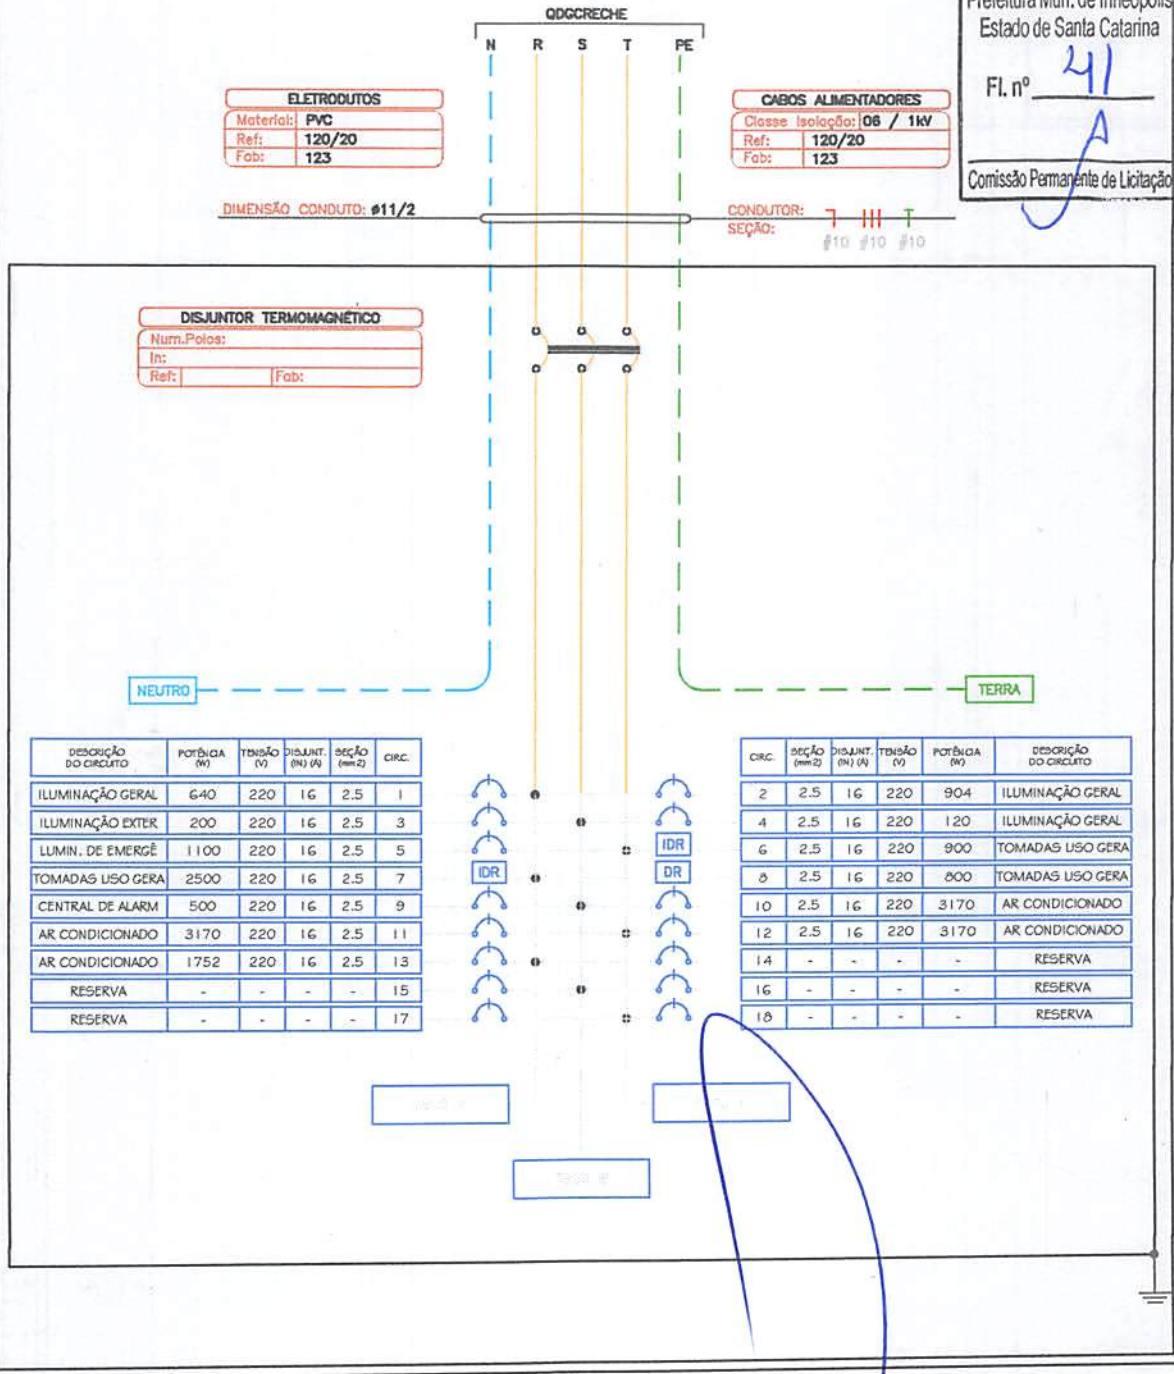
Prefeitura Mun. de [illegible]
Estado de Santa Catarina
Fl. nº 41

Comissão Permanente de Licitação

QDGCRECHE

N R S T PE

| ELETRODUTOS | |
|---|---|
| Material: | PVC |
| Ref: | 120/20 |
| Fab: | 123 |

| CABOS ALIMENTADORES | |
|---|---|
| Classe Isolação: | 06 / 1kV |
| Ref: | 120/20 |
| Fab: | 123 |

DIMENSÃO CONDUTO: ø11/2

CONDUTOR:
SEÇÃO:
#10 #10 #10

| DISJUNTOR TERMOMAGNÉTICO | |
|---|---|
| Num.Polos: | |
| In: | |
| Ref: | Fab: |

NEUTRO

TERRA

| DESCRIÇÃO DO CIRCUITO | POTÊNCIA (W) | TENSÃO (V) | DISJUNT. (IN) (A) | SEÇÃO (mm2) | CIRC. |
|---|---|---|---|---|---|
| ILUMINAÇÃO GERAL | 640 | 220 | 16 | 2.5 | 1 |
| ILUMINAÇÃO EXTER | 200 | 220 | 16 | 2.5 | 3 |
| LUMIN. DE EMERGÊ | 1100 | 220 | 16 | 2.5 | 5 |
| TOMADAS USO GERA | 2500 | 220 | 16 | 2.5 | 7 |
| CENTRAL DE ALARM | 500 | 220 | 16 | 2.5 | 9 |
| AR CONDICIONADO | 3170 | 220 | 16 | 2.5 | 11 |
| AR CONDICIONADO | 1752 | 220 | 16 | 2.5 | 13 |
| RESERVA | - | - | - | - | 15 |
| RESERVA | - | - | - | - | 17 |

IDR
IDR
DR

| CIRC. | SEÇÃO (mm2) | DISJUNT. (IN) (A) | TENSÃO (V) | POTÊNCIA (W) | DESCRIÇÃO DO CIRCUITO |
|---|---|---|---|---|---|
| 2 | 2.5 | 16 | 220 | 904 | ILUMINAÇÃO GERAL |
| 4 | 2.5 | 16 | 220 | 120 | ILUMINAÇÃO GERAL |
| 6 | 2.5 | 16 | 220 | 900 | TOMADAS USO GERA |
| 8 | 2.5 | 16 | 220 | 800 | TOMADAS USO GERA |
| 10 | 2.5 | 16 | 220 | 3170 | AR CONDICIONADO |
| 12 | 2.5 | 16 | 220 | 3170 | AR CONDICIONADO |
| 14 | - | - | - | - | RESERVA |
| 16 | - | - | - | - | RESERVA |
| 18 | - | - | - | - | RESERVA |

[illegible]
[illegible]
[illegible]